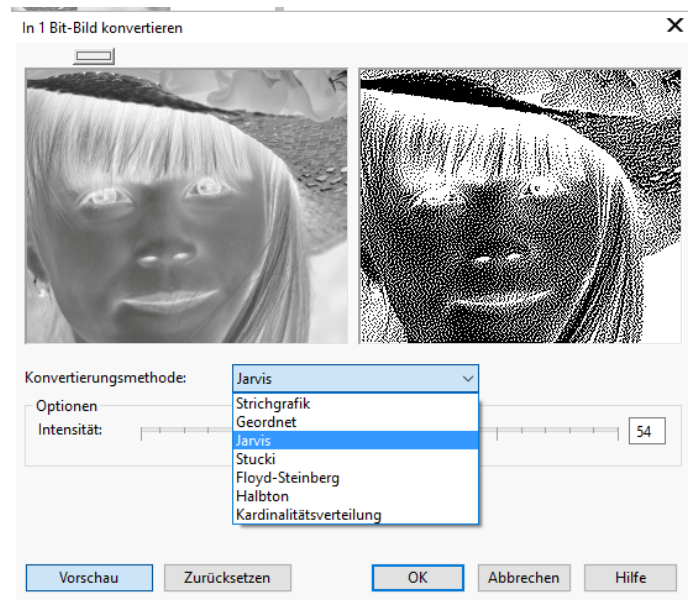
In 1 Bit-Bild konvertieren

Konvertierungsmethode: Jarvis

Optionen

Intensität:

54

Strichgrafik
Geordnet
Jarvis
Stucki
Floyd-Steinberg
Halbton
Kardinalitätsverteilung

Vorschau
Zurücksetzen
OK
Abbrechen
Hilfe